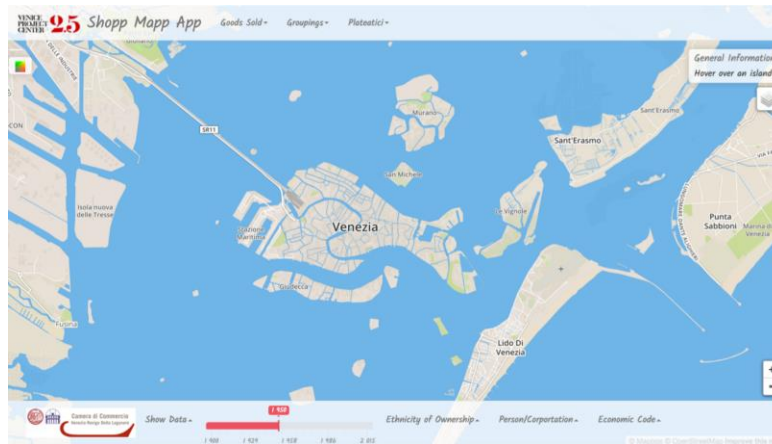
VENICE PROJECT CENTER 25 Shopp Mapp App Goods Sold Groupings Plateatici

General Information
Hover over an island

SR11
Murano
Sant'Erasmo
Sant'Erasmo
San Michele
Isola nuova delle Tresse
Venezia
Le Vignole
Punta Sabbioni
Marina di Venezia
Stazione Marittima
Giudecca
Fusina
Lido Di Venezia
CON
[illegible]

Camera di Commercio
Show Data
1 958
1 900 1 929 1 958 1 986 2 015
Ethnicity of Ownership
Person/Corportation
Economic Code
© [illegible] © OpenStreetMap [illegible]